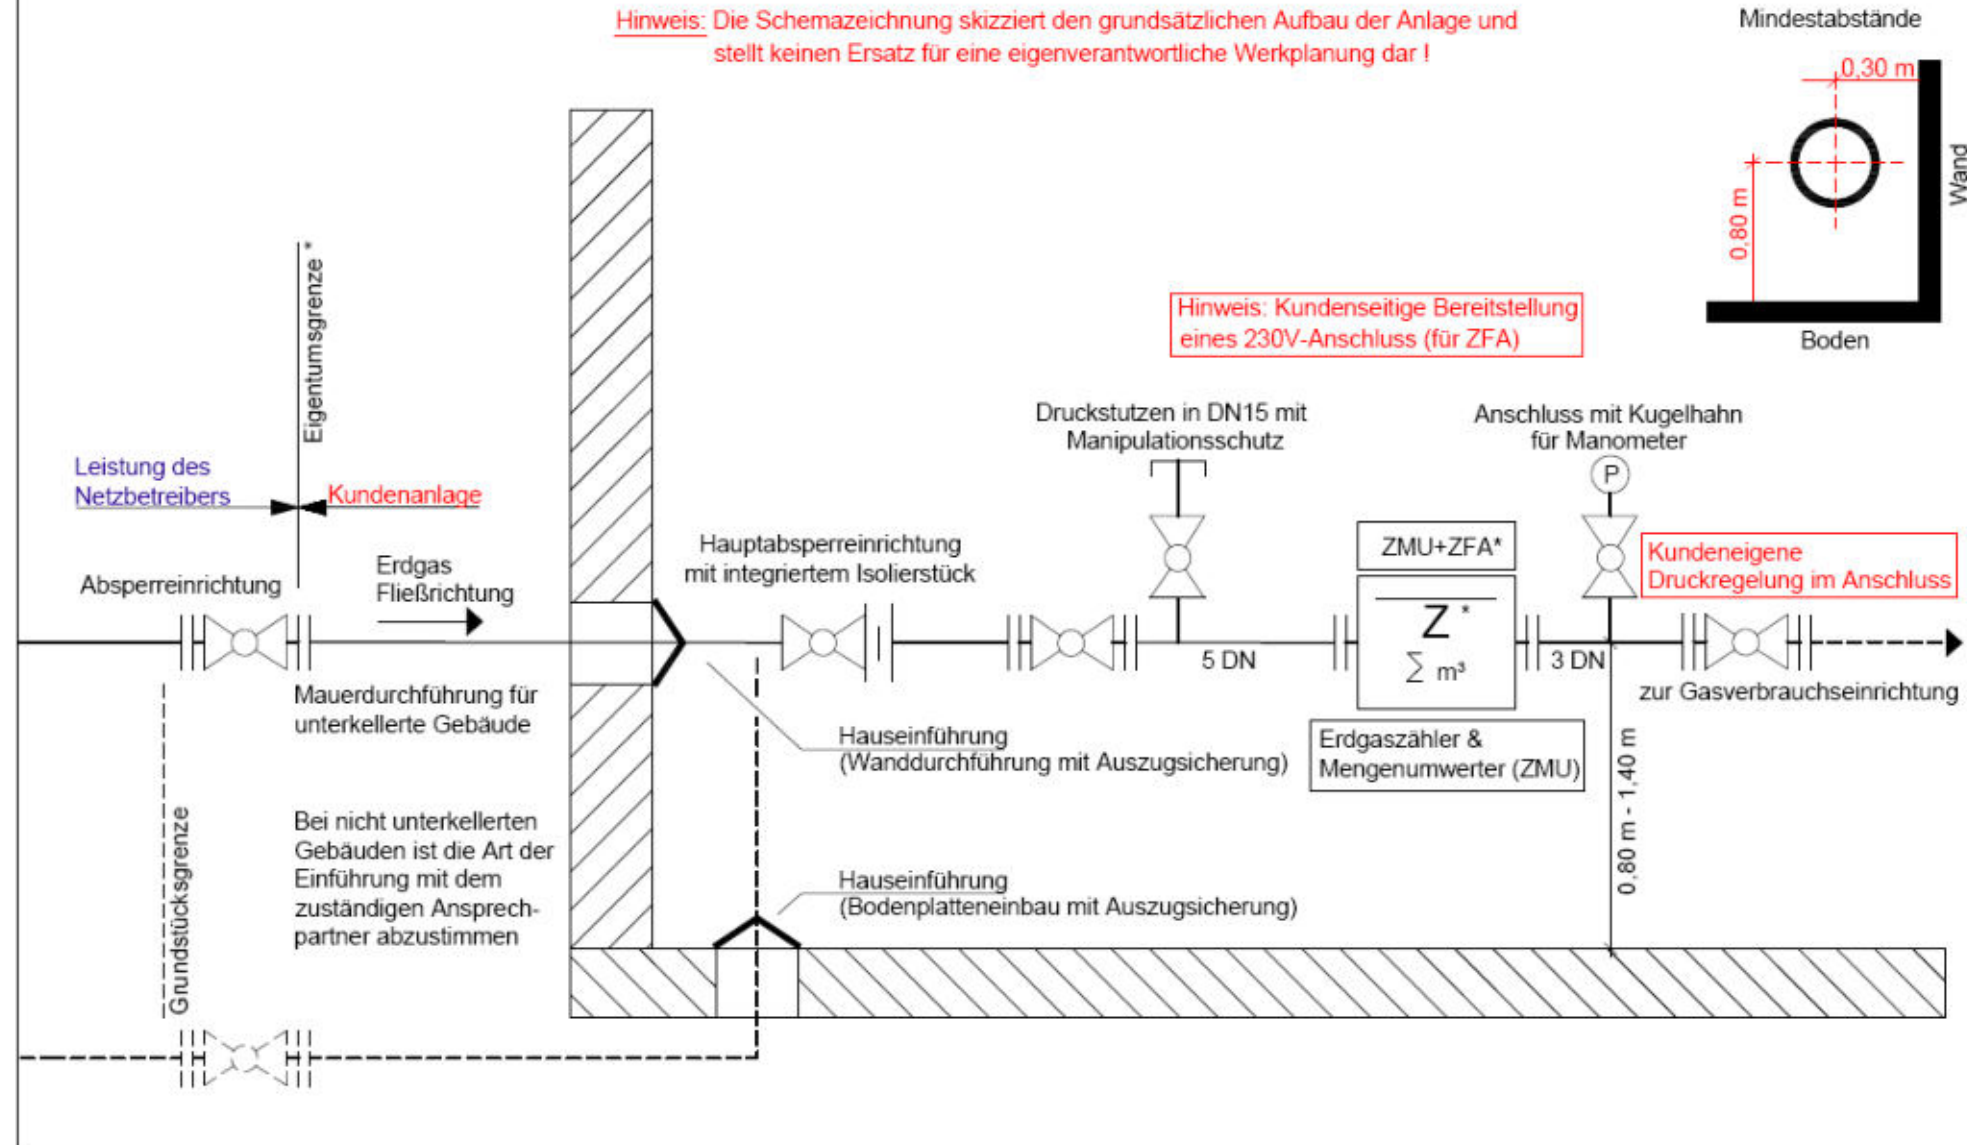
Hinweis: Die Schemazeichnung skizziert den grundsätzlichen Aufbau der Anlage und stellt keinen Ersatz für eine eigenverantwortliche Werkplanung dar !

Mindestabstände

0,30 m

0,80 m

Wand

Boden

Hinweis: Kundenseitige Bereitstellung eines 230V-Anschluss (für ZFA)

Eigentumsgrenze *

Leistung des Netzbetreibers

Kundenanlage

Absperreinrichtung

Erdgas Fließrichtung

Hauptabsperreinrichtung mit integriertem Isolierstück

Druckstutzen in DN15 mit Manipulationsschutz

Anschluss mit Kugelhahn für Manometer

P

ZMU+ZFA*

Z *

$\sum$ m³

Kundeneigene Druckregelung im Anschluss

5 DN

3 DN

zur Gasverbrauchseinrichtung

Mauerdurchführung für unterkellerte Gebäude

Hauseinführung (Wanddurchführung mit Auszugsicherung)

Erdgaszähler & Mengenumwerter (ZMU)

0,80 m - 1,40 m

Grundstücksgrenze

Bei nicht unterkellerten Gebäuden ist die Art der Einführung mit dem zuständigen Ansprechpartner abzustimmen

Hauseinführung (Bodenplatteneinbau mit Auszugsicherung)